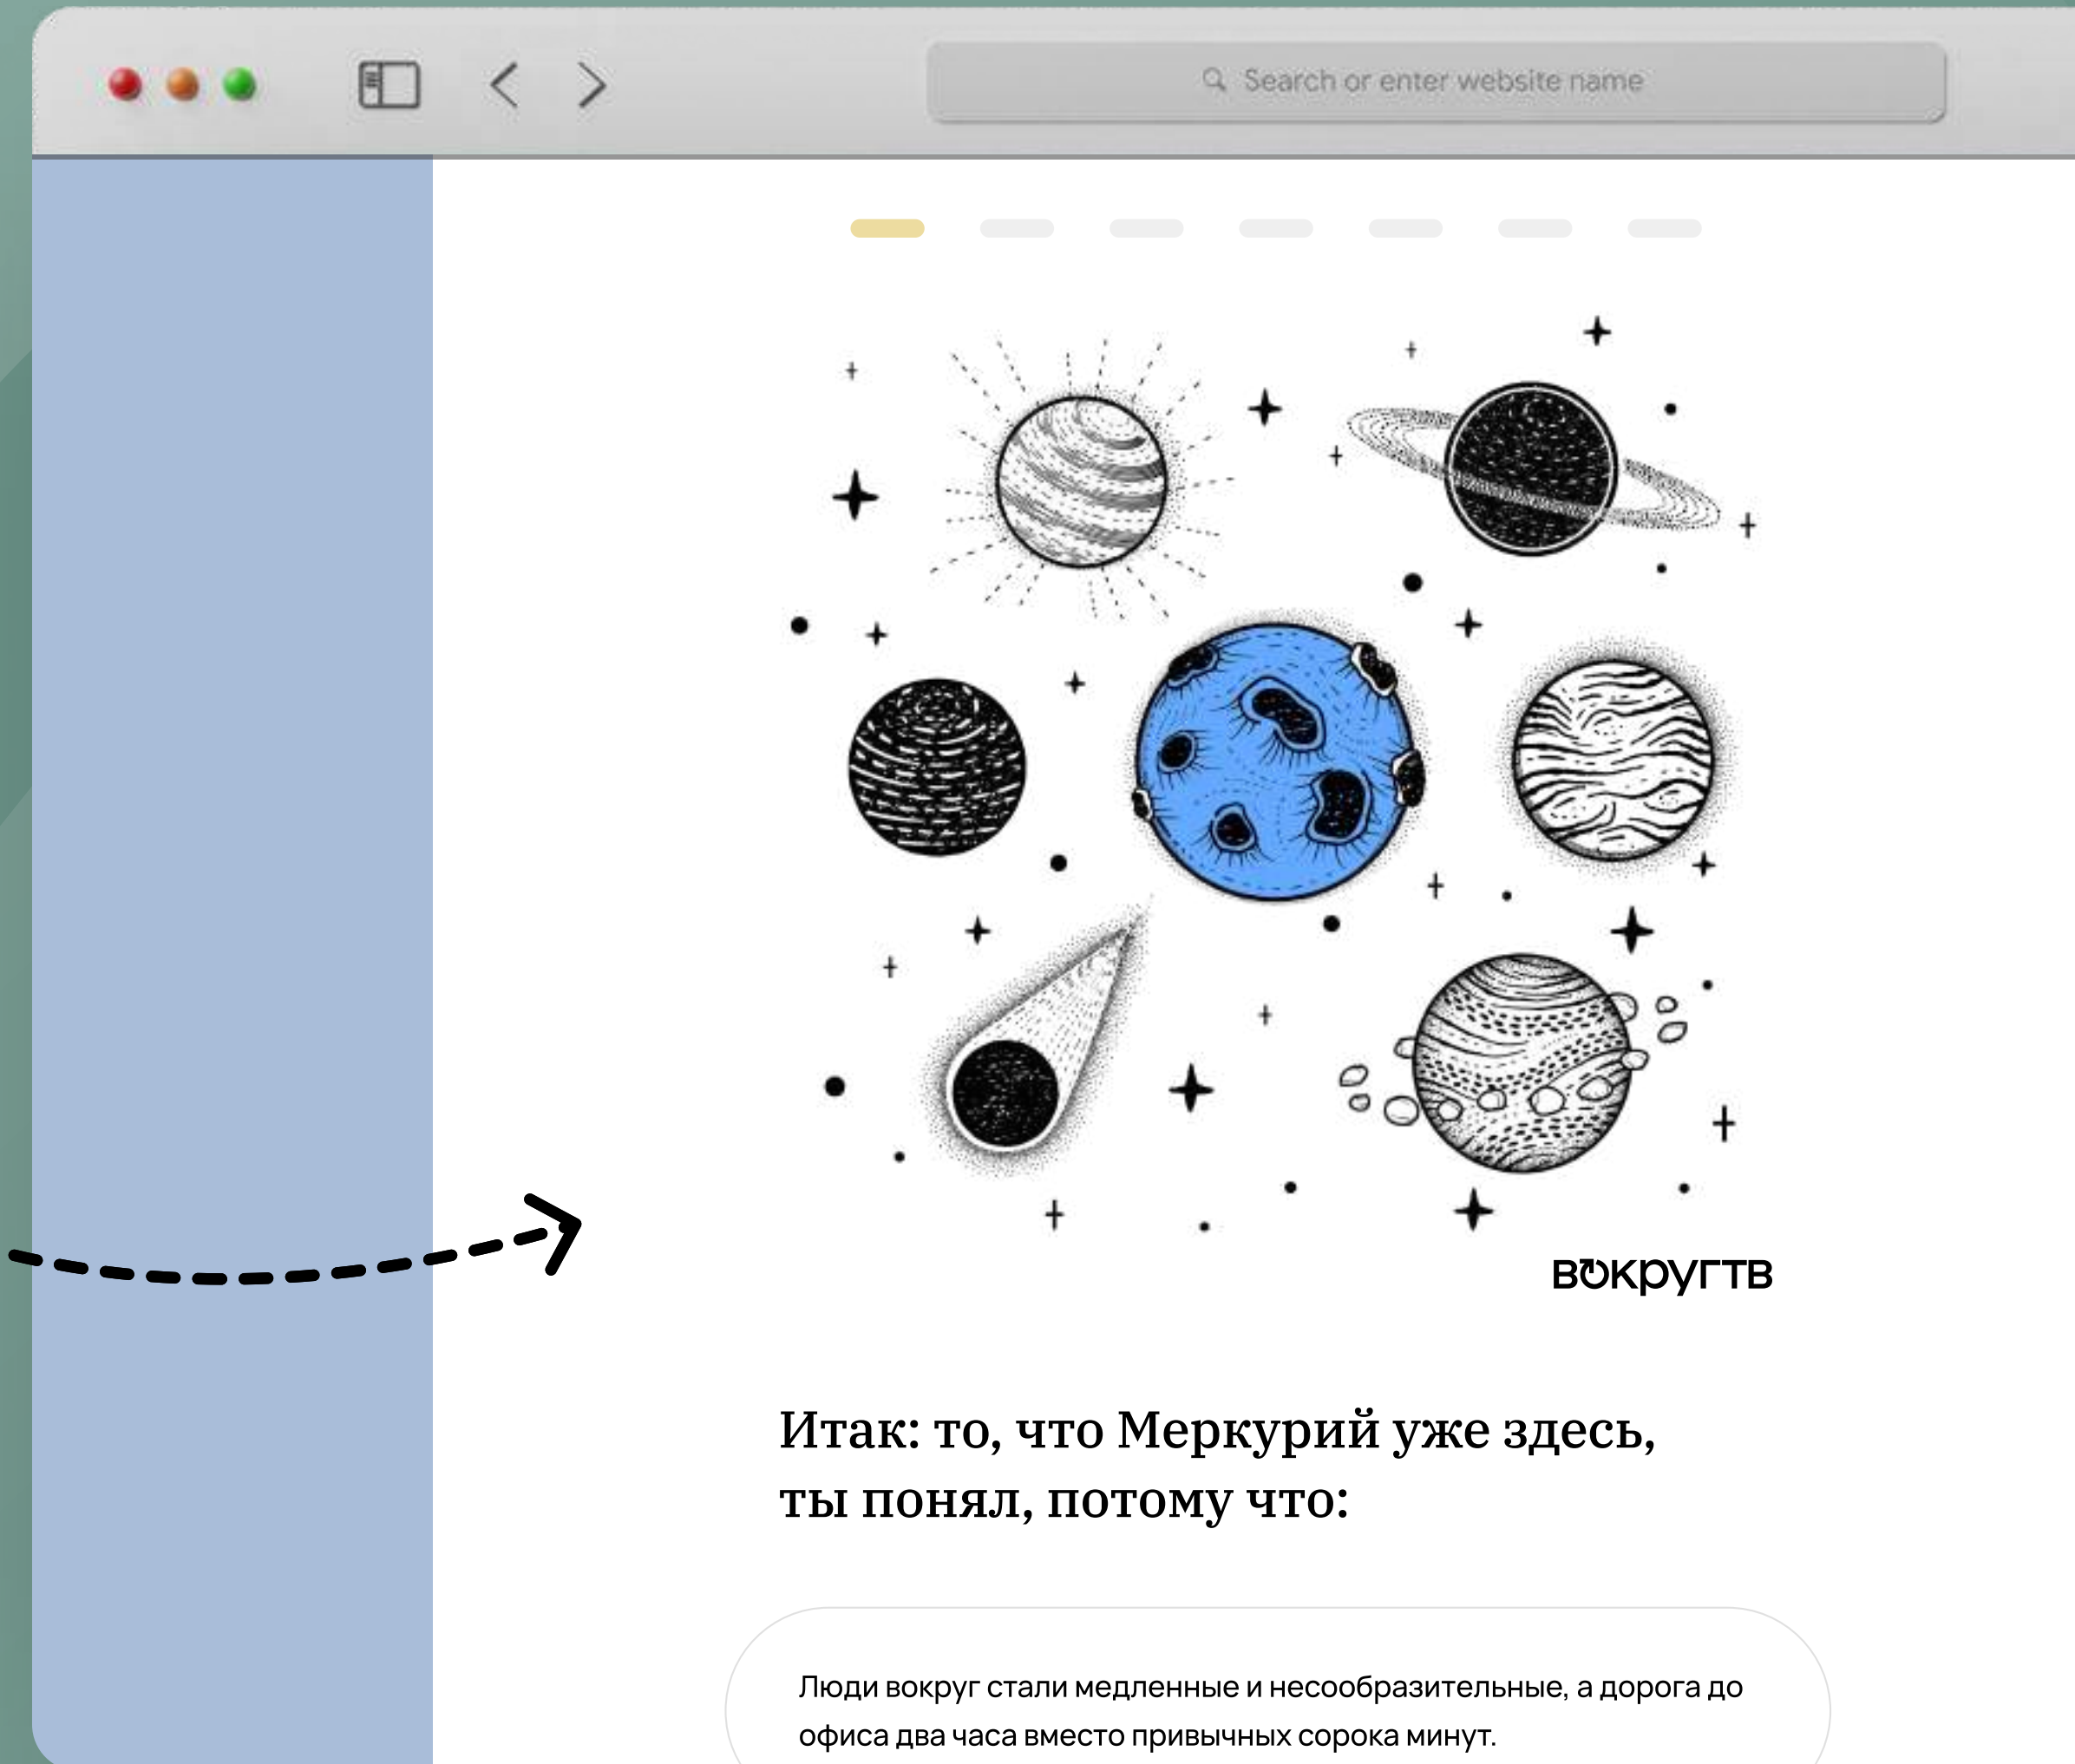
Search or enter website name

вокругтв

Итак: то, что Меркурий уже здесь, ты понял, потому что:

Люди вокруг стали медленные и несообразительные, а дорога до офиса два часа вместо привычных сорока минут.